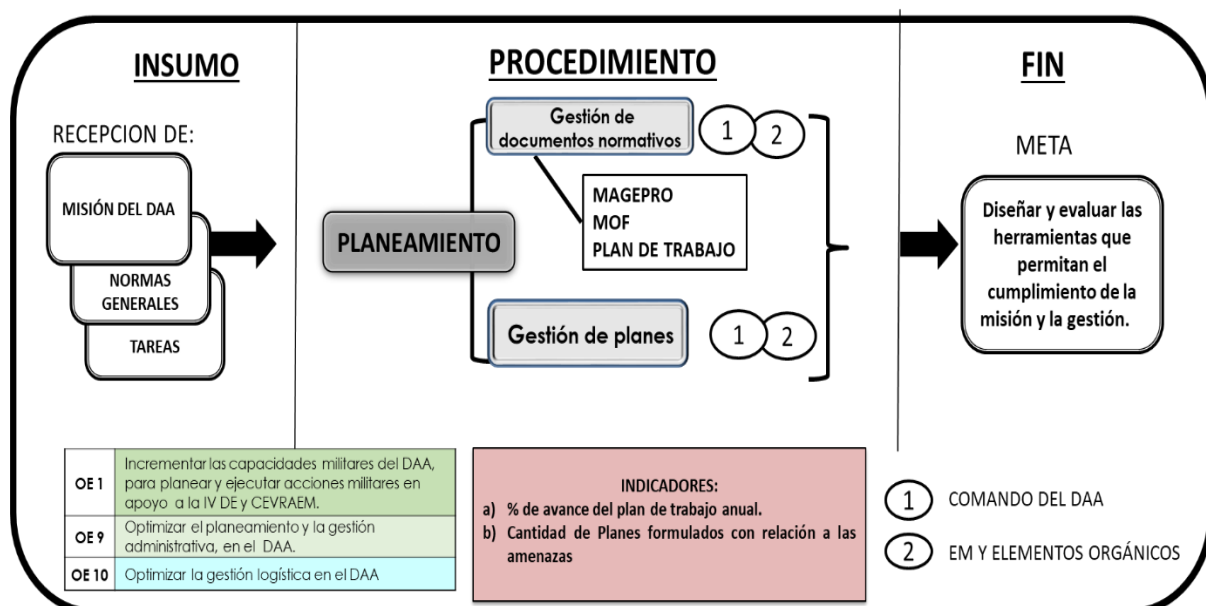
INSUMO

RECEPCION DE:

MISIÓN DEL DAA

NORMAS GENERALES

TAREAS

PROCEDIMIENTO

PLANEAMIENTO

Gestión de documentos normativos

1 2

MAGEPRO
MOF
PLAN DE TRABAJO

Gestión de planes

1 2

FIN

META

Diseñar y evaluar las herramientas que permitan el cumplimiento de la misión y la gestión.

| OE 1 | Incrementar las capacidades militares del DAA, para planear y ejecutar acciones militares en apoyo a la IV DE y CEVRAEM. |
|---|---|
| OE 9 | Optimizar el planeamiento y la gestión administrativa, en el DAA. |
| OE 10 | Optimizar la gestión logística en el DAA |

INDICADORES:
a) % de avance del plan de trabajo anual.
b) Cantidad de Planes formulados con relación a las amenazas

1 COMANDO DEL DAA

2 EM Y ELEMENTOS ORGÁNICOS